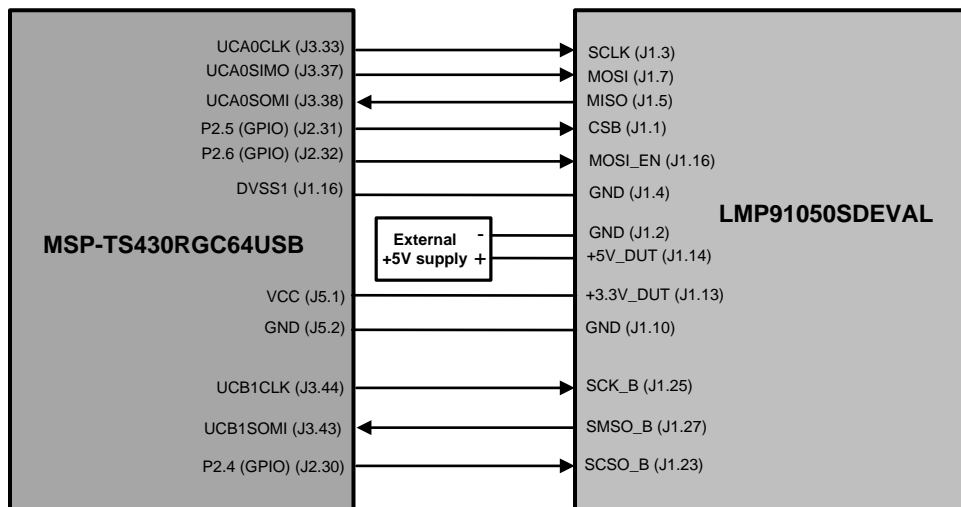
UCA0CLK (J3.33)
UCA0SIMO (J3.37)
UCA0SOMI (J3.38)
P2.5 (GPIO) (J2.31)
P2.6 (GPIO) (J2.32)
DVSS1 (J1.16)

MSP-TS430RGC64USB

VCC (J5.1)
GND (J5.2)

UCB1CLK (J3.44)
UCB1SOMI (J3.43)
P2.4 (GPIO) (J2.30)

External
+5V supply
-
+

SCLK (J1.3)
MOSI (J1.7)
MISO (J1.5)
CSB (J1.1)
MOSI_EN (J1.16)
GND (J1.4)

LMP91050SDEVAL

GND (J1.2)
+5V_DUT (J1.14)
+3.3V_DUT (J1.13)
GND (J1.10)

SCK_B (J1.25)
SMSO_B (J1.27)
SCSO_B (J1.23)